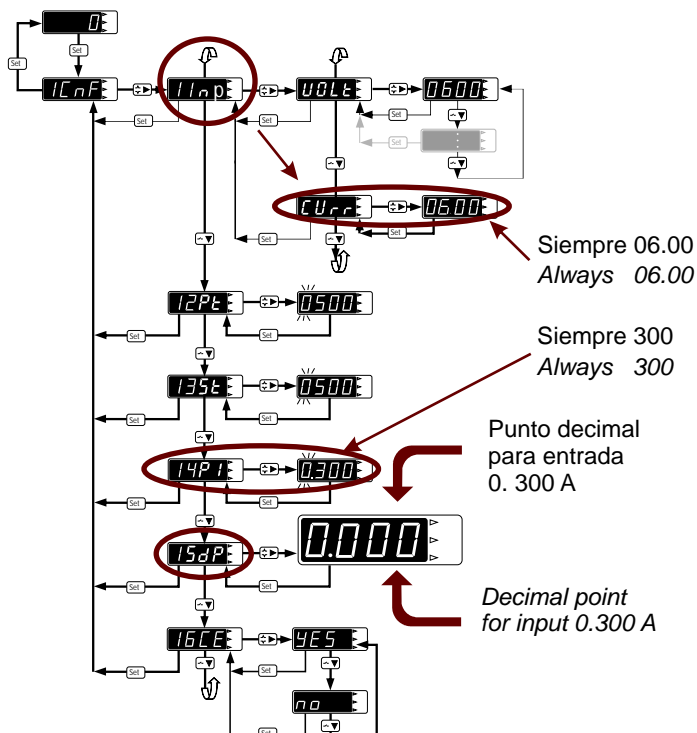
0
Set
Set
1CnF
1Inp
UOLt
0600
Set
Set
Set
Set
CUrr
0600
Set
Set
Siempre 06.00
Always 06.00
12Pt
0500
Set
Set
13St
0500
Set
Set
Siempre 300
Always 300
14P1
0.300
Set
Set
Punto decimal para entrada 0. 300 A
15dP
0.000
Set
Decimal point for input 0.300 A
16CE
YES
Set
Set
no
Set